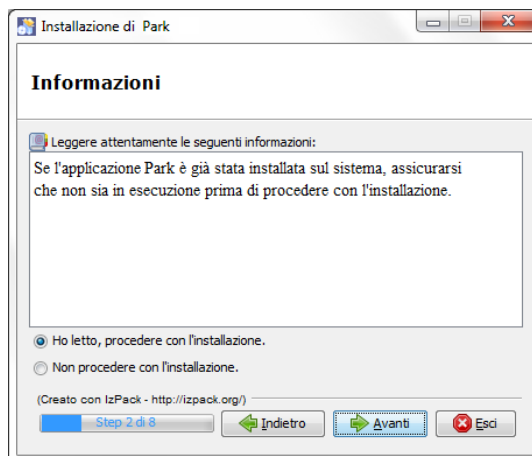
Installazione di Park

Informazioni

Leggere attentamente le seguenti informazioni:

Se l'applicazione Park è già stata installata sul sistema, assicurarsi che non sia in esecuzione prima di procedere con l'installazione.

Ho letto, procedere con l'installazione.

Non procedere con l'installazione.

(Creato con IzPack - http://izpack.org/)

Step 2 di 8

Indietro

Avanti

Esci